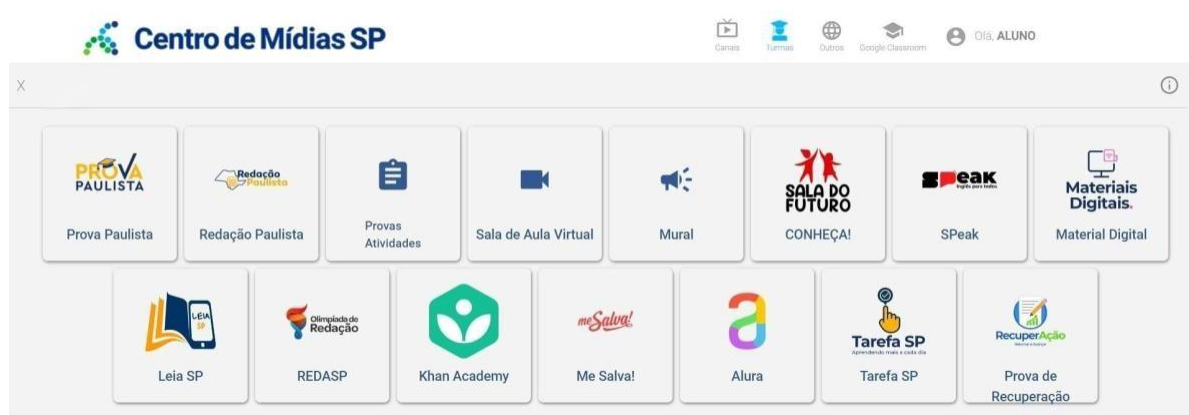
Centro de Mídias SP

Canais Turmas Outros Google Classroom Olá, ALUNO

X

PROVA PAULISTA
Prova Paulista

Redação Paulista
Redação Paulista

Provas Atividades

Sala de Aula Virtual

Mural

SALA DO FUTURO
CONHEÇA!

SPeak
SPeak

Materiais Digitais.
Material Digital

LEIA SP
Leia SP

Olimpíada de Redação
REDASP

Khan Academy

me Salva!
Me Salva!

Alura

Tarefa SP
Aprendendo mais a cada dia
Tarefa SP

RecuperAção
Prova de Recuperação